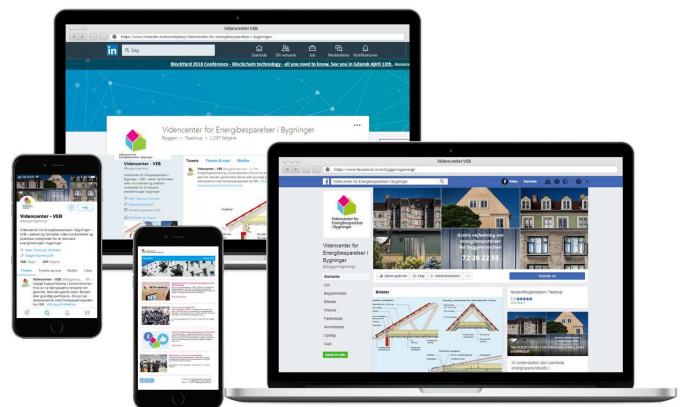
Videncenter VEB

https://www.linkedin.com/company/videncenter-for-energibesparelser-i-bygninger

in Søg

Startside Dit netværk Job Meddelelser Notifikationer

BlockYard 2018 Conference - Blockchain technology - all you need to know. See you in Gdansk April 13th.

Videncenter for Energibesparelser i Bygninger

Byggeri • Tåstrup • 1.227 følgere

Videncenter - VEB

Tweets Tweets & svar Medier

Videncenter for Energibesparelser i Bygninger

Videncenter for Energibesparelser i Bygninger

https://www.facebook.com/byggeriogenergi

Videncenter for Energibesparelser i Bygninger

Gratis vejledning om energibesparelser i bygninger

72 20 22 55

Videncenter for Energibesparelser i Bygninger

Startside

Om

Billeder

Videoer

Opslag

Billeder

Videncenter - VEB

Tweets

Følg